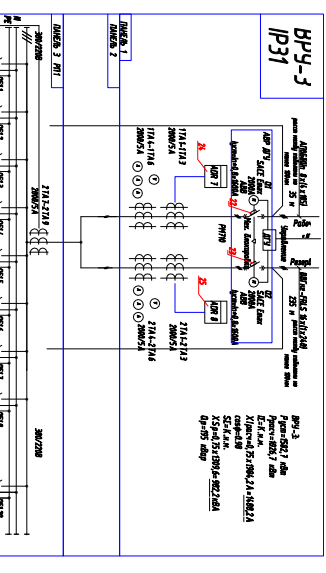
ВРУ-3
IP31

ВРУ-3
Ррасч=1582,7 кВт
Рустн=1826,7 кВт

Iрасч=1,25x1904,2=2380,3 А
Sуст=
Qр=155 кВар

ПАНЕЛЬ 1
ПАНЕЛЬ 2
ПАНЕЛЬ 3 РП1

380/220В
380/220В

1ТА1-1ТА3
2000/5А
1ТА4-1ТА6
2000/5А
2ТА1-2ТА3
2000/5А
2ТА4-2ТА6
2000/5А
2ТА7-2ТА9
2000/5А

Q1
Q2
QF1
АВР 7
АВР 8
24
25
22
23

Раб.
Резерв.

PE
N

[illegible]